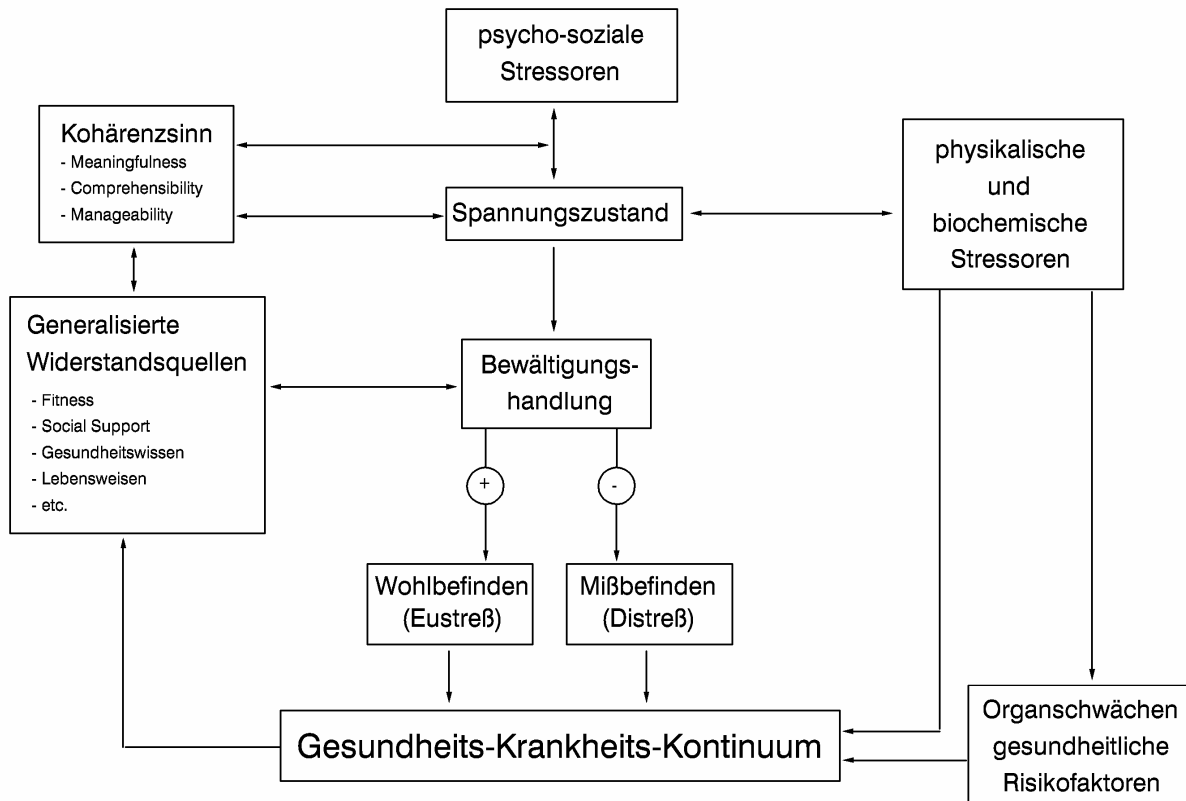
psycho-soziale Stressoren

Kohärenzsinn
- Meaningfulness
- Comprehensibility
- Manageability

Spannungszustand

physikalische und biochemische Stressoren

Generalisierte Widerstandsquellen
- Fitness
- Social Support
- Gesundheitswissen
- Lebensweisen
- etc.

Bewältigungshandlung

+

-

Wohlbefinden (Eustreß)

Mißbefinden (Distreß)

Gesundheits-Krankheits-Kontinuum

Organschwächen gesundheitliche Risikofaktoren